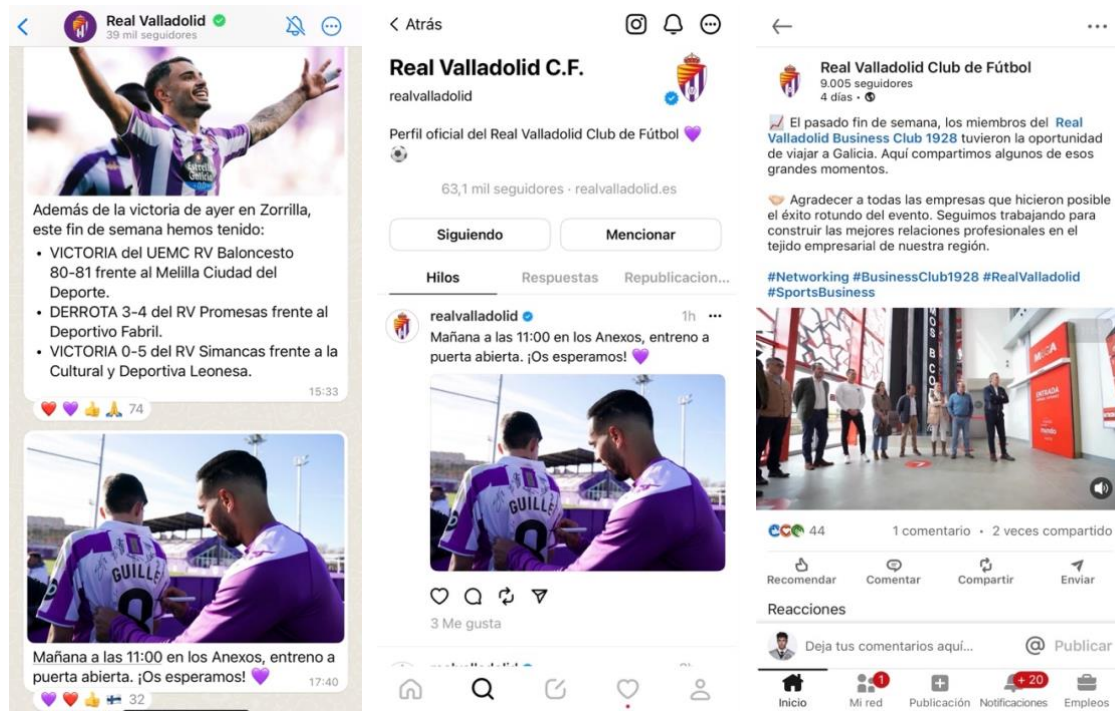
Real Valladolid
39 mil seguidores

Además de la victoria de ayer en Zorrilla, este fin de semana hemos tenido:
• VICTORIA del UEMC RV Baloncesto 80-81 frente al Melilla Ciudad del Deporte.
• DERROTA 3-4 del RV Promesas frente al Deportivo Fabril.
• VICTORIA 0-5 del RV Simancas frente a la Cultural y Deportiva Leonesa.
15:33

74

Mañana a las 11:00 en los Anexos, entreno a puerta abierta. ¡Os esperamos! 💜
17:40

32

< Atrás

Real Valladolid C.F.
realvalladolid

Perfil oficial del Real Valladolid Club de Fútbol 💜⚽

63,1 mil seguidores · realvalladolid.es

Siguiendo
Mencionar

Hilos
Respuestas
Republicacion...

realvalladolid
1h
Mañana a las 11:00 en los Anexos, entreno a puerta abierta. ¡Os esperamos! 💜

3 Me gusta

Real Valladolid Club de Fútbol
9.005 seguidores
4 días ·

📈 El pasado fin de semana, los miembros del Real Valladolid Business Club 1928 tuvieron la oportunidad de viajar a Galicia. Aquí compartimos algunos de esos grandes momentos.

🤝 Agradecer a todas las empresas que hicieron posible el éxito rotundo del evento. Seguimos trabajando para construir las mejores relaciones profesionales en el tejido empresarial de nuestra región.

#Networking #BusinessClub1928 #RealValladolid #SportsBusiness

44
1 comentario • 2 veces compartido

Recomendar
Comentar
Compartir
Enviar

Reacciones

Deja tus comentarios aquí...
Publicar

Inicio
Mi red
1
Publicación
Notificaciones
+20
Empleos